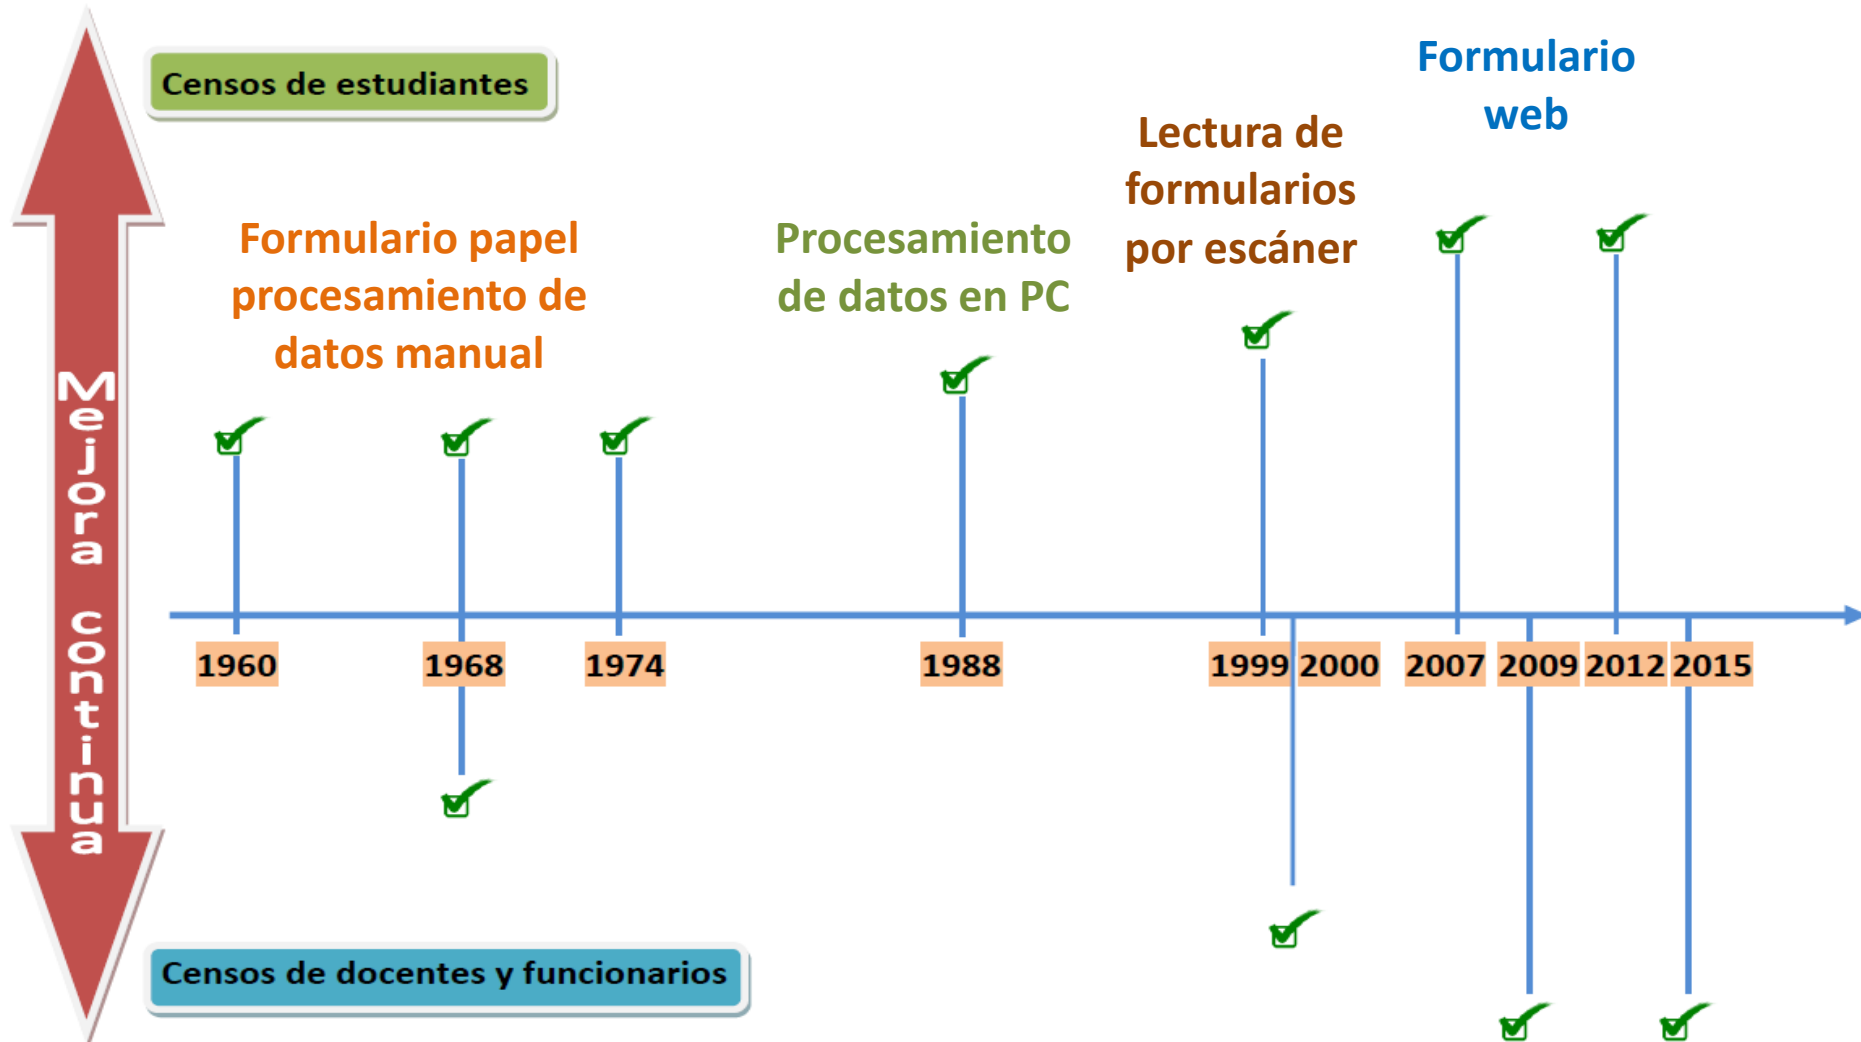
Censos de estudiantes

Mejora continua

Formulario papel procesamiento de datos manual

Procesamiento de datos en PC

Lectura de formularios por escáner

Formulario web

1960 1968 1974 1988 1999 2000 2007 2009 2012 2015

Censos de docentes y funcionarios